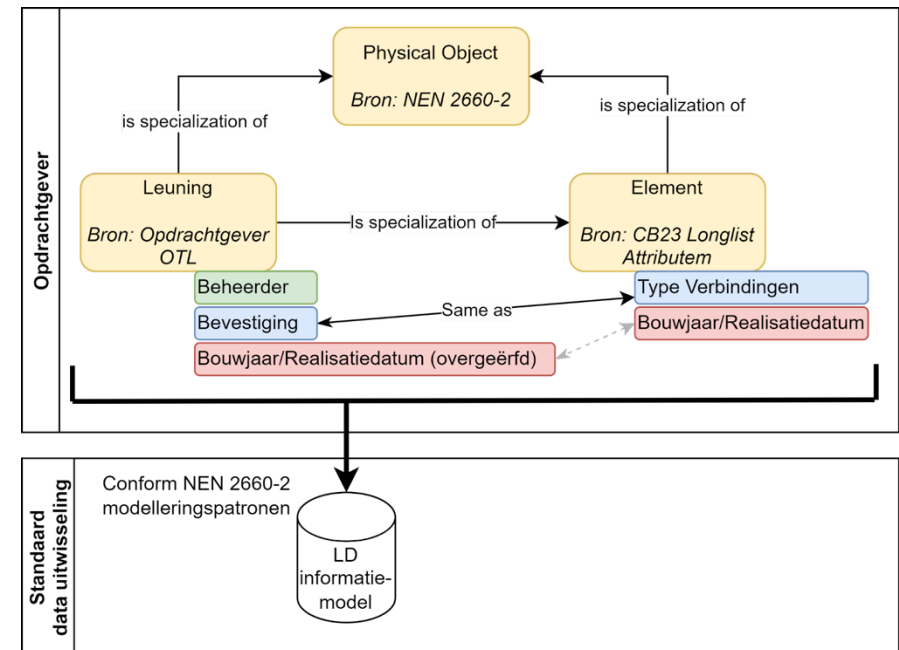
Opdrachtgever

Physical Object

Bron: NEN 2660-2

is specialization of

is specialization of

Leuning

Bron: Opdrachtgever OTL

Is specialization of

Element

Bron: CB23 Longlist Attributem

Beheerder

Bevestiging

Same as

Type Verbindingen

Bouwjaar/Realisatiedatum

Bouwjaar/Realisatiedatum (overgeërfd)

Standaard data uitwisseling

Conform NEN 2660-2 modelleringspatronen

LD informatie-model